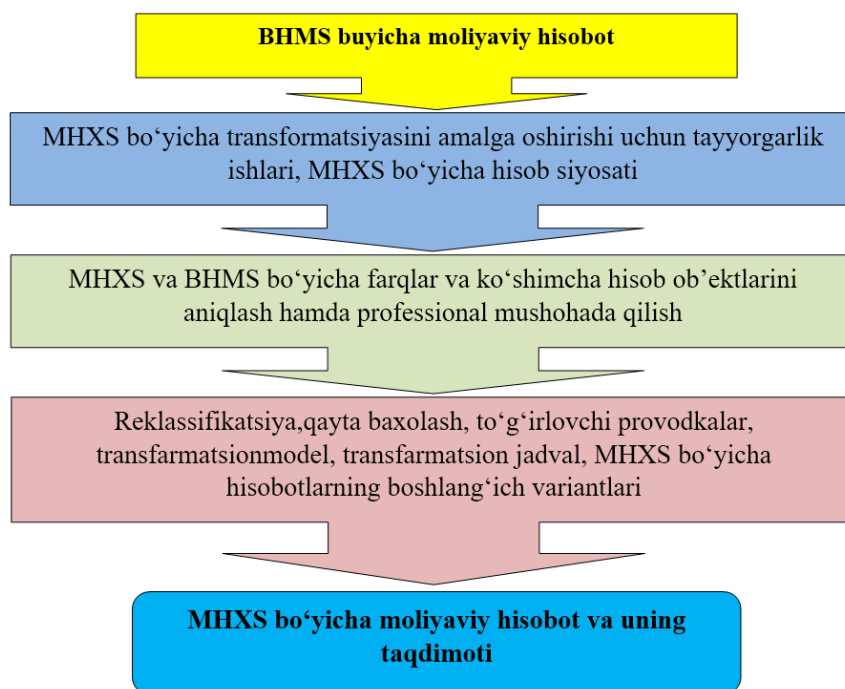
BHMS buyicha moliyaviy hisobot

MHXS bo‘yicha transformatsiyasini amalga oshirishi uchun tayyorgarlik ishlari, MHXS bo‘yicha hisob siyosati

MHXS va BHMS bo‘yicha farqlar va ko‘shimcha hisob ob’ektlarini aniqlash hamda professional mushohada qilish

Reklassifikatsiya,qayta baxolash, to‘g‘irlovchi provodkalar, transfarmatsionmodel, transfarmatsion jadval, MHXS bo‘yicha hisobotlarning boshlang‘ich variantlari

MHXS bo‘yicha moliyaviy hisobot va uning taqdimoti